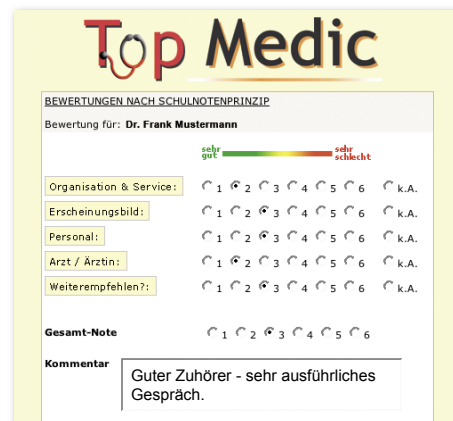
Top Medic

BEWERTUNGEN NACH SCHULNOTENPRINZIP

Bewertung für: Dr. Frank Mustermann

sehr gut

sehr schlecht

| | | | | | | | |
|---|---|---|---|---|---|---|---|
| Organisation & Service: | 1 | 2 | 3 | 4 | 5 | 6 | k.A. |
| Erscheinungsbild: | 1 | 2 | 3 | 4 | 5 | 6 | k.A. |
| Personal: | 1 | 2 | 3 | 4 | 5 | 6 | k.A. |
| Arzt / Ärztin: | 1 | 2 | 3 | 4 | 5 | 6 | k.A. |
| Weiterempfehlen?: | 1 | 2 | 3 | 4 | 5 | 6 | k.A. |

Gesamt-Note 1 2 3 4 5 6

Kommentar

Guter Zuhörer - sehr ausführliches Gespräch.